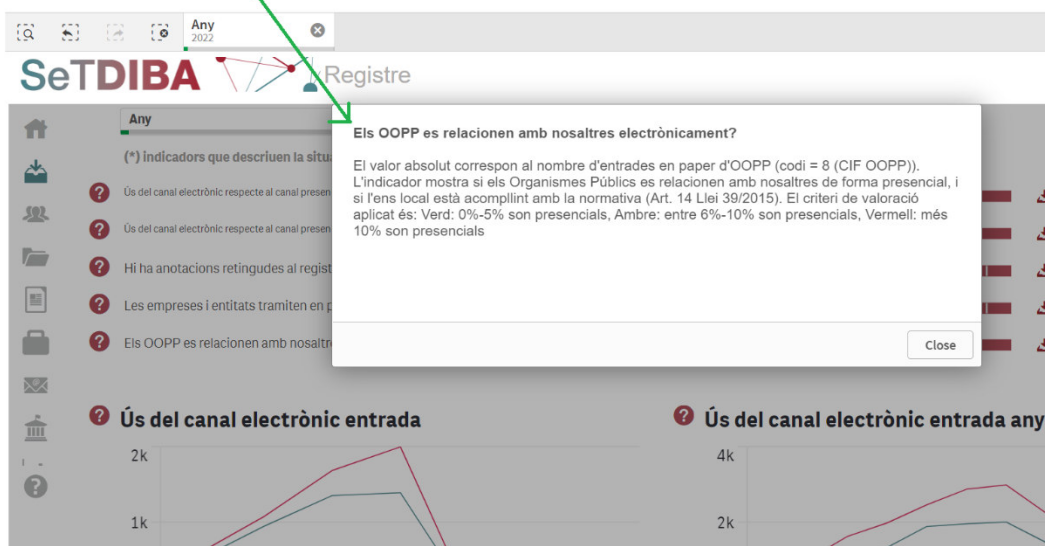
Any
2022

SeTDIBA Registre

Any

(*) indicadors que descriuen la situ

Ús del canal electrònic respecte al canal presen

Ús del canal electrònic respecte al canal presen

Hi ha anotacions retingudes al regist

Les empreses i entitats tramiten en p

Els OOPP es relacionen amb nosaltre

Els OOPP es relacionen amb nosaltres electrònicament?

El valor absolut correspon al nombre d'entrades en paper d'OOPP (codi = 8 (CIF OOPP)). L'indicador mostra si els Organismes Públics es relacionen amb nosaltres de forma presencial, i si l'ens local està acompllint amb la normativa (Art. 14 Llei 39/2015). El criteri de valoració aplicat és: Verd: 0%-5% son presencials, Ambre: entre 6%-10% son presencials, Vermell: més 10% son presencials

Close

Ús del canal electrònic entrada

2k

1k

Ús del canal electrònic entrada any

4k

2k